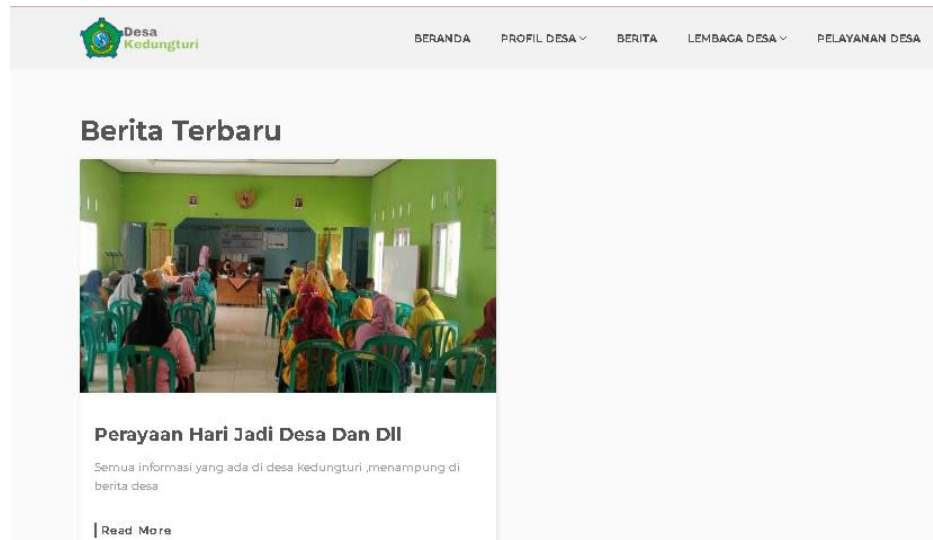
Desa Kedungturi

BERANDA PROFIL DESA BERITA LEMBAGA DESA PELAYANAN DESA

Berita Terbaru

Perayaan Hari Jadi Desa Dan Dll

Semua informasi yang ada di desa kedungturi ,menampung di berita desa

Read More